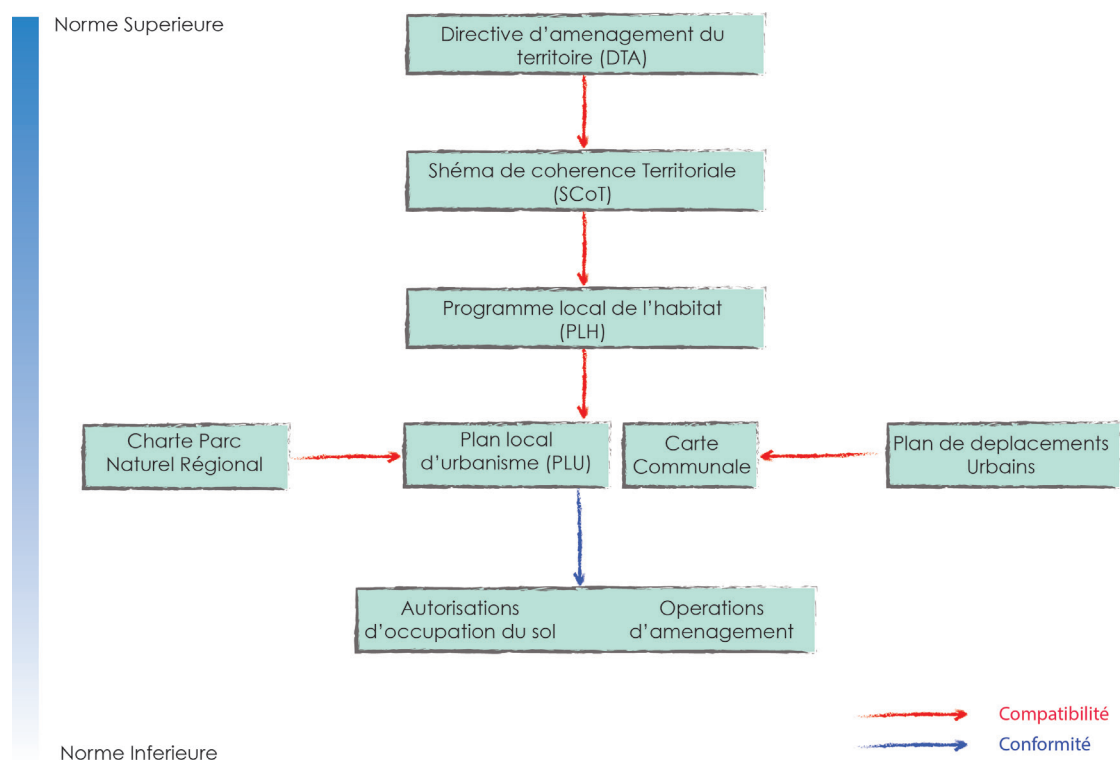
Norme Superieure

Directive d'amenagement du territoire (DTA)

Shéma de coherence Territoriale (SCoT)

Programme local de l'habitat (PLH)

Charte Parc Naturel Régional

Plan local d'urbanisme (PLU)

Carte Communale

Plan de deplacements Urbains

Autorisations d'occupation du sol

Operations d'amenagement

Compatibilité

Conformité

Norme Inferieure